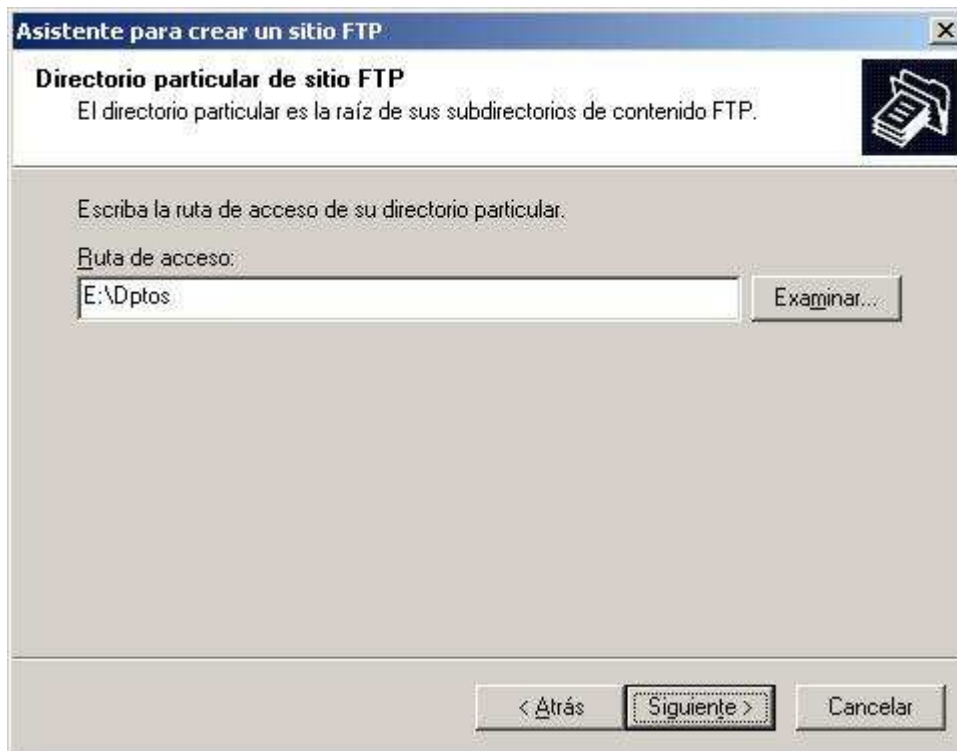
Asistente para crear un sitio FTP

×

Directorio particular de sitio FTP

El directorio particular es la raíz de sus subdirectorios de contenido FTP.

Escriba la ruta de acceso de su directorio particular.

Ruta de acceso:

E:\Dptos

Examinar...

< Atrás

Siguiente >

Cancelar